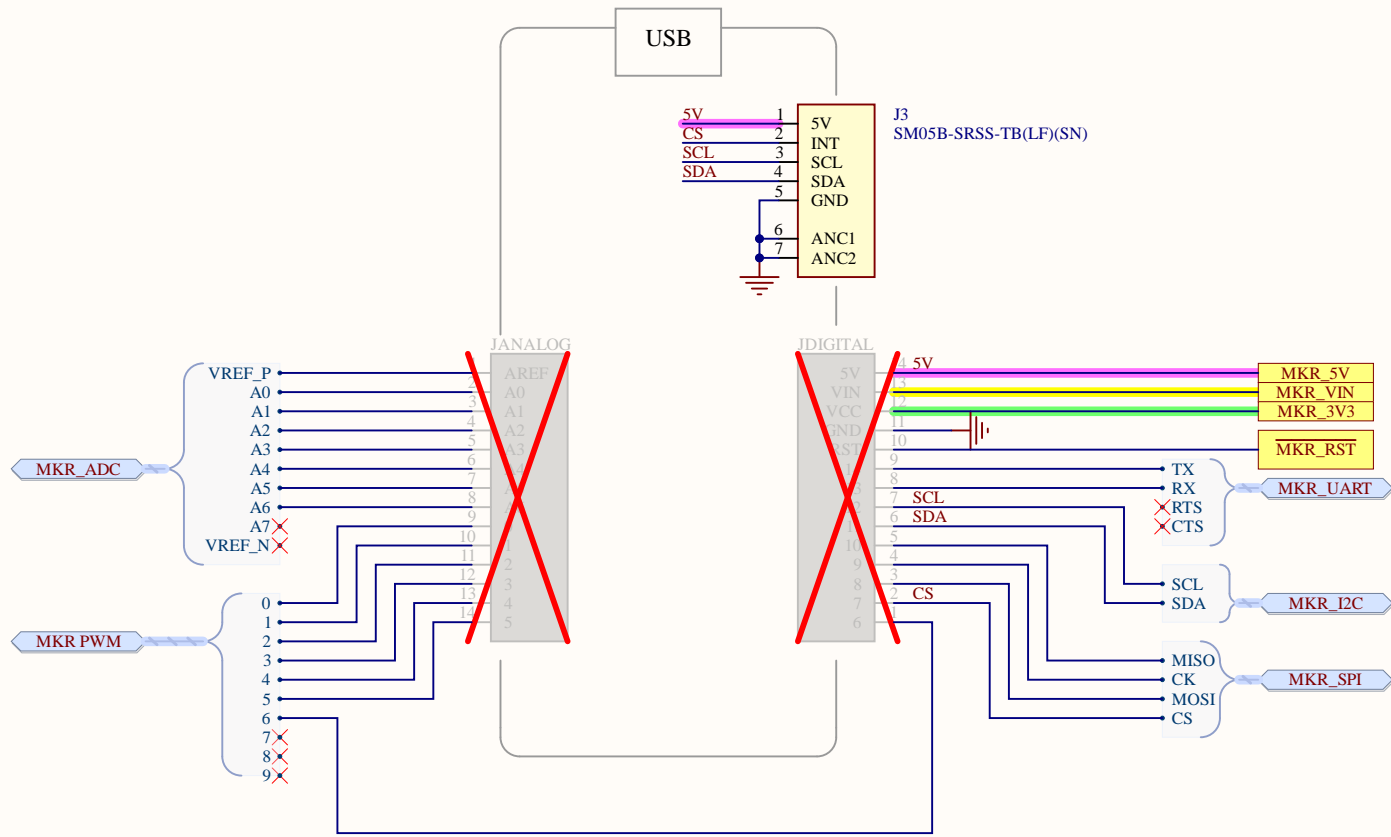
USB

5V
CS
SCL
SDA

1
2
3
4
5
6
7

5V
INT
SCL
SDA
GND
ANC1
ANC2

J3
SM05B-SRSS-TB(LF)(SN)

JANALOG

AREF
A0
A1
A2
A3

1
2
3
4
5
6
7
8
9
10
11
12
13
14

1
2
3
4
5

VREF_P
A0
A1
A2
A3
A4
A5
A6
A7
VREF_N

MKR_ADC

0
1
2
3
4
5
6
7
8
9

MKR PWM

JDIGITAL

5V
VIN
VCC
GND
RST

14
13
12
11
10
9
8
7
6
5
4
3
2
1

6
7

5V
SCL
SDA
CS

MKR_5V
MKR_VIN
MKR_3V3
$\overline{\text{MKR\_RST}}$

TX
RX
RTS
CTS

MKR_UART

SCL
SDA

MKR_I2C

MISO
CK
MOSI
CS

MKR_SPI